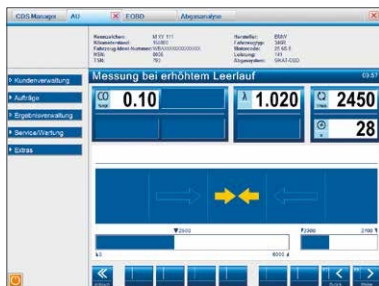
CDS Manager AU FORD Abgasanalyse

Kennzeichen: M XY 111
Hersteller: BMW
Fahrzeug-Ident-Nummer: WBA0000000000000
HSN: 0005
TSN: 783
Fahrzeugtyp: 3400
Motorcode: 20 6D 3
Leistung: 141
Abgassystem: G-KAT-OBD

Kundenverwaltung
Aufträge
Ergebnisverwaltung
Service/Wartung
Extras

Messung bei erhöhtem Leerlauf

CO %vol 0.10
λ 1.020
2450
28

2000
2300 2100

6000

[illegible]